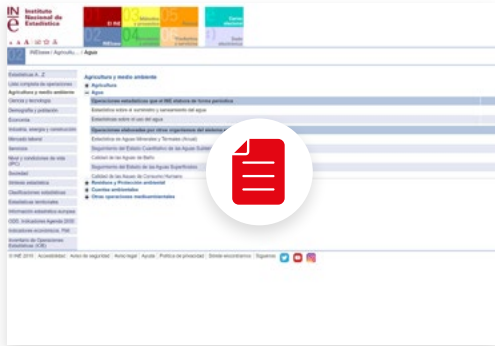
INE Instituto Nacional de Estadística

01 El INE
03 Métodos y proyectos
05 Prensa
07 Censo electoral
02 INEbase
04 Estadísticas por sectores
06 Productos y servicios
08 Sede electrónica

02 INEbase / Agricultu... / Agua

Estadísticas A - Z
Lista completa de operaciones
Agricultura y medio ambiente
Ciencia y tecnología
Demografía y población
Economía
Industria, energía y construcción
Mercado laboral
Servicios
Nivel y condiciones de vida (IPC)
Sociedad
Síntesis estadística
Clasificaciones estadísticas
Estadísticas territoriales
Información estadística europea
ODS. Indicadores Agenda 2030
Indicadores económicos. PMI
Inventario de Operaciones Estadísticas (IOE)

Agricultura y medio ambiente
Agricultura
Agua
Operaciones estadísticas que el INE elabora de forma periódica
Estadística sobre el suministro y saneamiento del agua
Estadísticas sobre el uso del agua
Operaciones elaboradas por otros organismos del sistema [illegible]
Estadística de Aguas Minerales y Termales (Anual)
Seguimiento del Estado Cuantitativo de las Aguas Subte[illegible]
Calidad de las Aguas de Baño
Seguimiento del Estado de las Aguas Superficiales
Calidad de las Aguas de Consumo Humano
Residuos y Protección ambiental
Cuentas ambientales
Otras operaciones medioambientales

© INE 2019 | Accesibilidad | Aviso de seguridad | Aviso legal | Ayuda | Política de privacidad | Sitios relacionados | Síganos